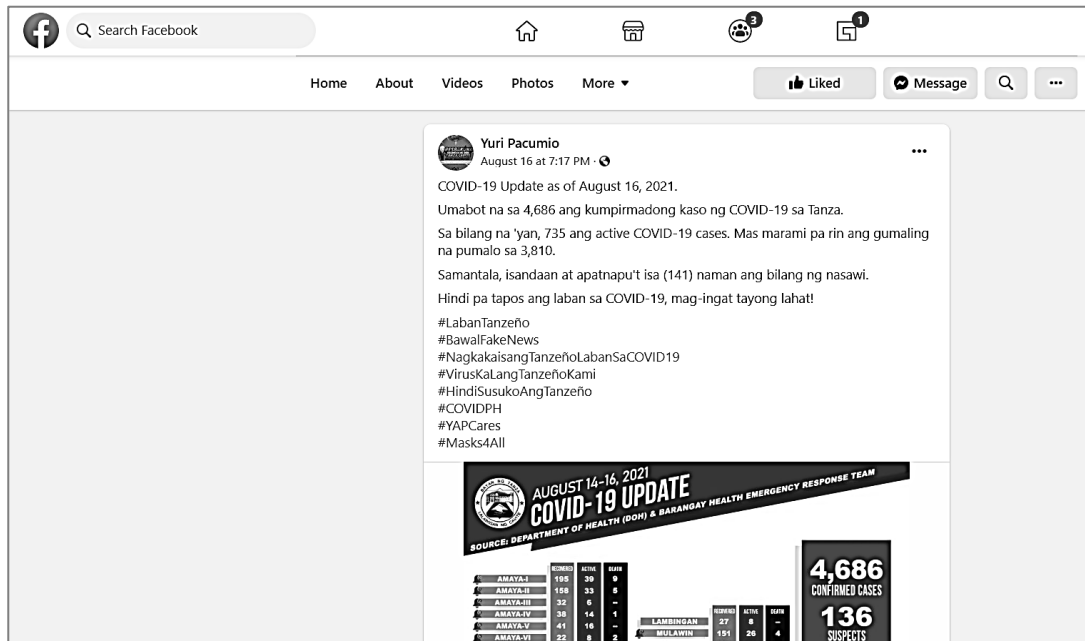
Search Facebook

3

1

Home About Videos Photos More ▾

Liked Message

Yuri Pacumio
August 16 at 7:17 PM ·

COVID-19 Update as of August 16, 2021.

Umabot na sa 4,686 ang kumpirmadong kaso ng COVID-19 sa Tanza.

Sa bilang na 'yan, 735 ang active COVID-19 cases. Mas marami pa rin ang gumaling na pumalo sa 3,810.

Samantala, isandaan at apatnapu't isa (141) naman ang bilang ng nasawi.

Hindi pa tapos ang laban sa COVID-19, mag-ingat tayong lahat!

#LabanTanzeño
#BawalFakeNews
#NagkakaisangTanzeñoLabanSaCOVID19
#VirusKaLangTanzeñoKami
#HindiSusukoAngTanzeño
#COVIDPH
#YAPCares
#Masks4All

AUGUST 14-16, 2021
COVID-19 UPDATE
SOURCE: DEPARTMENT OF HEALTH (DOH) & BARANGAY HEALTH EMERGENCY RESPONSE TEAM

| | RECOVERED | ACTIVE | DEATH |
|---|---|---|---|
| AMAYA-I | 195 | 39 | 9 |
| AMAYA-II | 158 | 33 | 5 |
| AMAYA-III | 32 | 6 | – |
| AMAYA-IV | 38 | 14 | 1 |
| AMAYA-V | 41 | 16 | – |
| AMAYA-VI | 22 | 8 | 2 |

| | RECOVERED | ACTIVE | DEATH |
|---|---|---|---|
| LAMBINGAN | 27 | 8 | – |
| MULAWIN | 151 | 26 | 4 |

4,686
CONFIRMED CASES
136
SUSPECTS